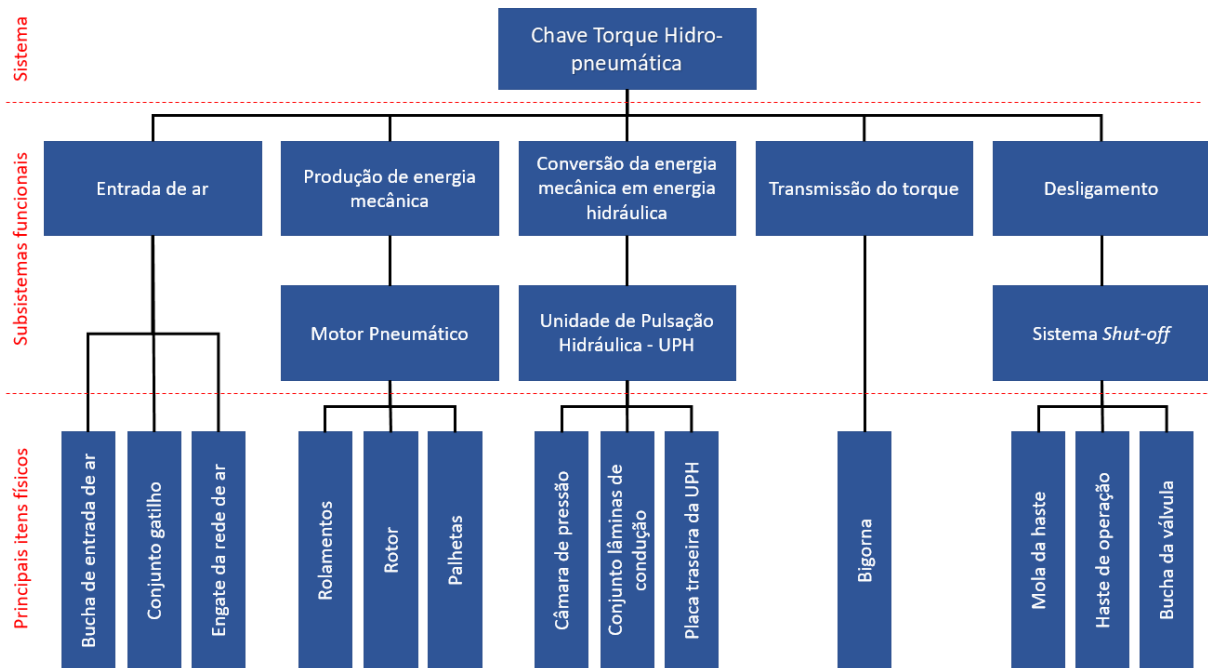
Sistema

Chave Torque Hidro-pneumática

Subsistemas funcionais

Entrada de ar

Produção de energia mecânica

Conversão da energia mecânica em energia hidráulica

Transmissão do torque

Desligamento

Motor Pneumático

Unidade de Pulsação Hidráulica - UPH

Sistema *Shut-off*

Principais itens físicos

Bucha de entrada de ar

Conjunto gatilho

Engate da rede de ar

Rolamentos

Rotor

Palhetas

Câmara de pressão

Conjunto lâminas de condução

Placa traseira da UPH

Bigorna

Mola da haste

Haste de operação

Bucha da válvula